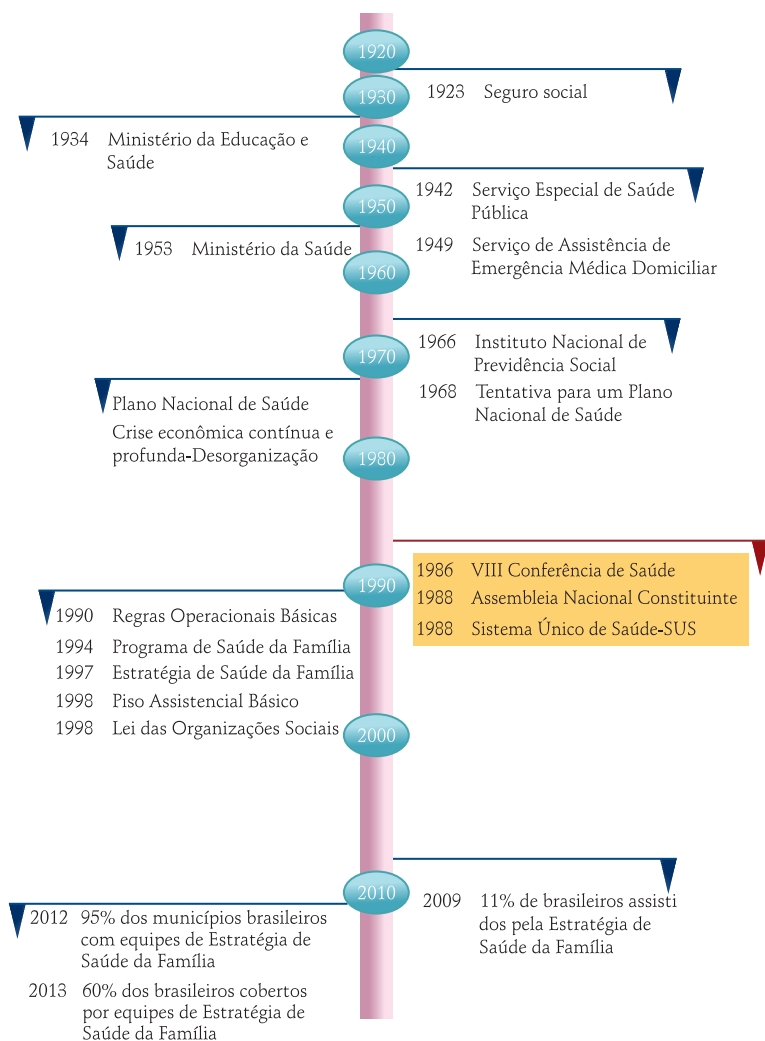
1920

1923 Seguro social

1930

1934 Ministério da Educação e Saúde

1940

1942 Serviço Especial de Saúde Pública

1950

1953 Ministério da Saúde

1949 Serviço de Assistência de Emergência Médica Domiciliar

1960

1966 Instituto Nacional de Previdência Social

1970

1968 Tentativa para um Plano Nacional de Saúde

Plano Nacional de Saúde

Crise econômica contínua e profunda-Desorganização

1980

1986 VIII Conferência de Saúde

1988 Assembleia Nacional Constituinte

1988 Sistema Único de Saúde-SUS

1990

1990 Regras Operacionais Básicas

1994 Programa de Saúde da Família

1997 Estratégia de Saúde da Família

1998 Piso Assistencial Básico

1998 Lei das Organizações Sociais

2000

2010

2009 11% de brasileiros assistidos pela Estratégia de Saúde da Família

2012 95% dos municípios brasileiros com equipes de Estratégia de Saúde da Família

2013 60% dos brasileiros cobertos por equipes de Estratégia de Saúde da Família